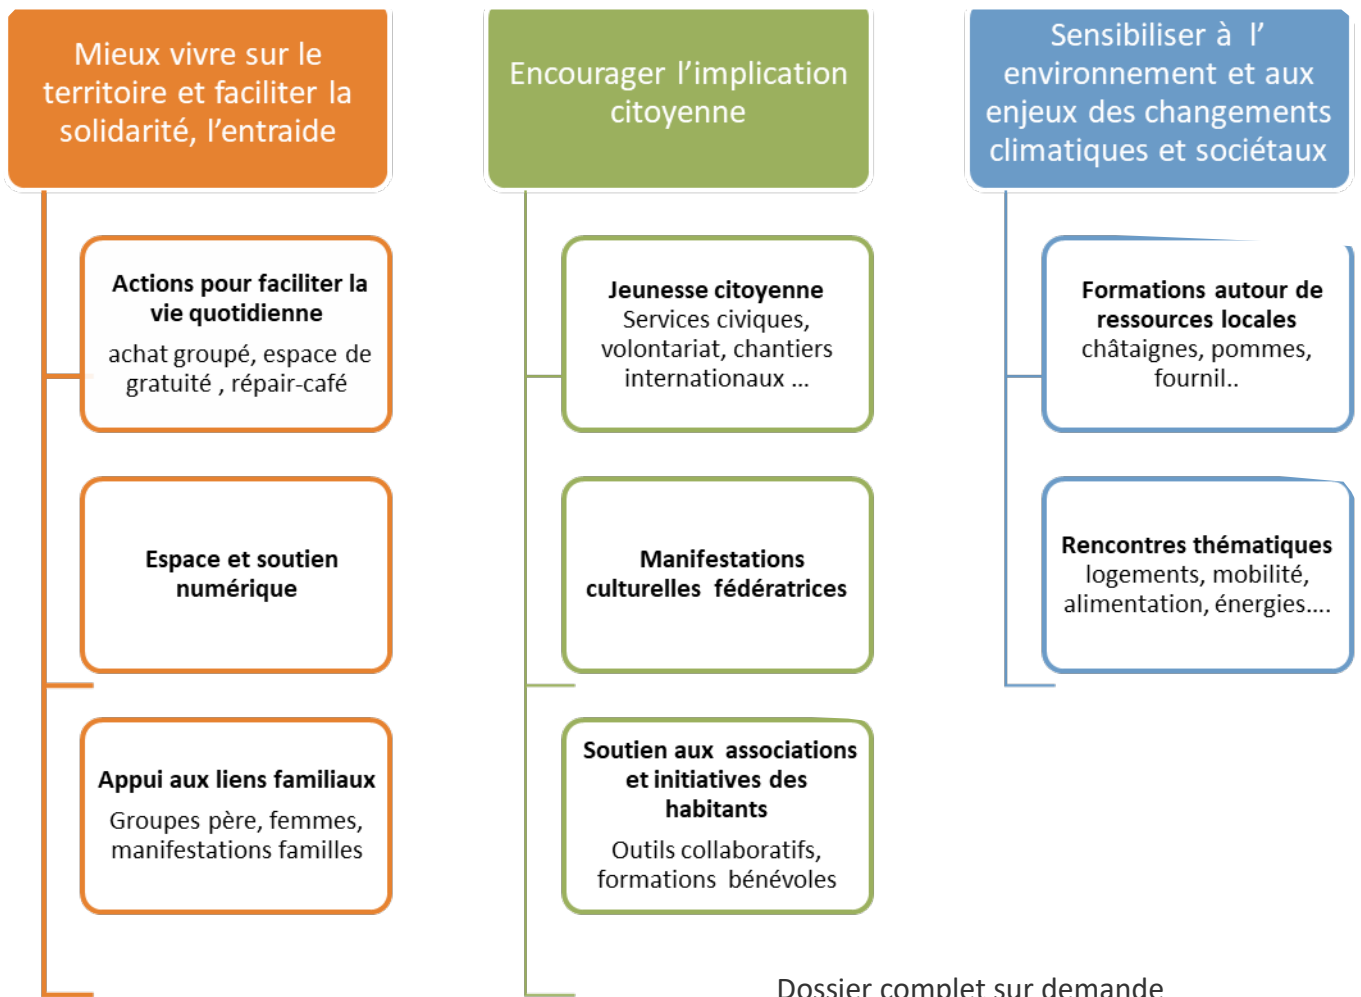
Mieux vivre sur le territoire et faciliter la solidarité, l'entraide

Actions pour faciliter la vie quotidienne
achat groupé, espace de gratuité , répair-café

Espace et soutien numérique

Appui aux liens familiaux
Groupes père, femmes, manifestations familles

Encourager l'implication citoyenne

Jeunesse citoyenne
Services civiques, volontariat, chantiers internationaux ...

Manifestations culturelles fédératrices

Soutien aux associations et initiatives des habitants
Outils collaboratifs, formations bénévoles

Sensibiliser à l' environnement et aux enjeux des changements climatiques et sociétaux

Formations autour de ressources locales
châtaignes, pommes, fournil..

Rencontres thématiques
logements, mobilité, alimentation, énergies....

Dossier complet sur demande